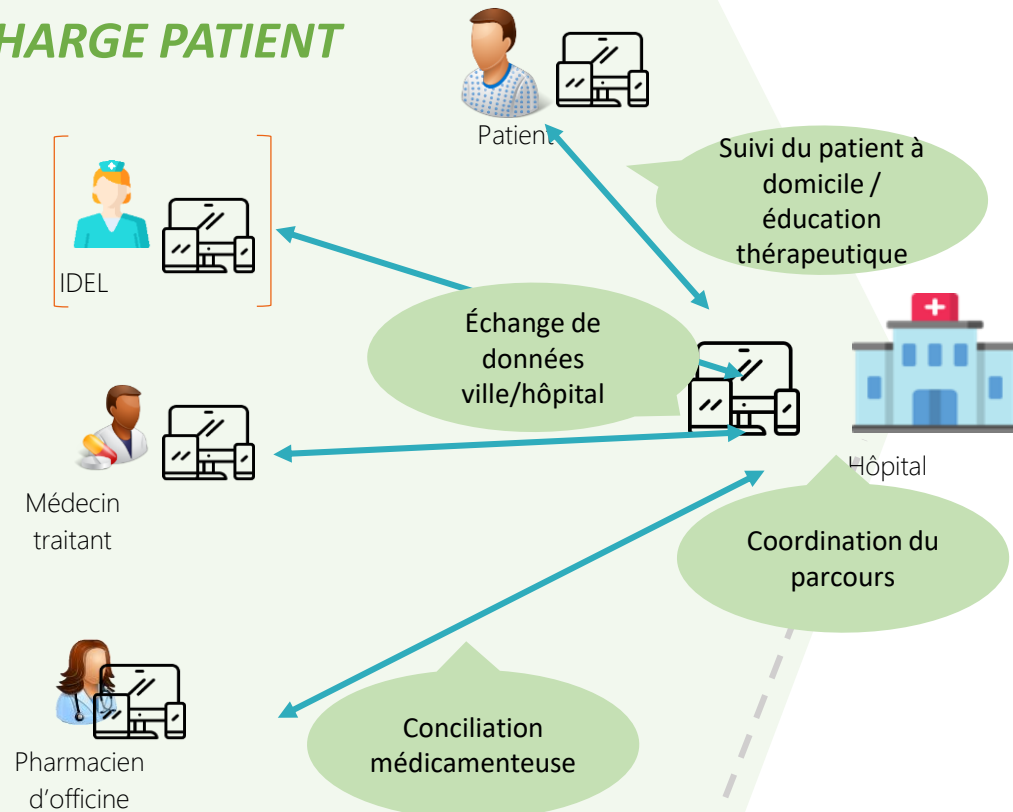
HARGE PATIENT

Patient

Suivi du patient à domicile / éducation thérapeutique

IDEL

Échange de données ville/hôpital

Hôpital

Médecin traitant

Coordination du parcours

Pharmacien d'officine

Conciliation médicamenteuse